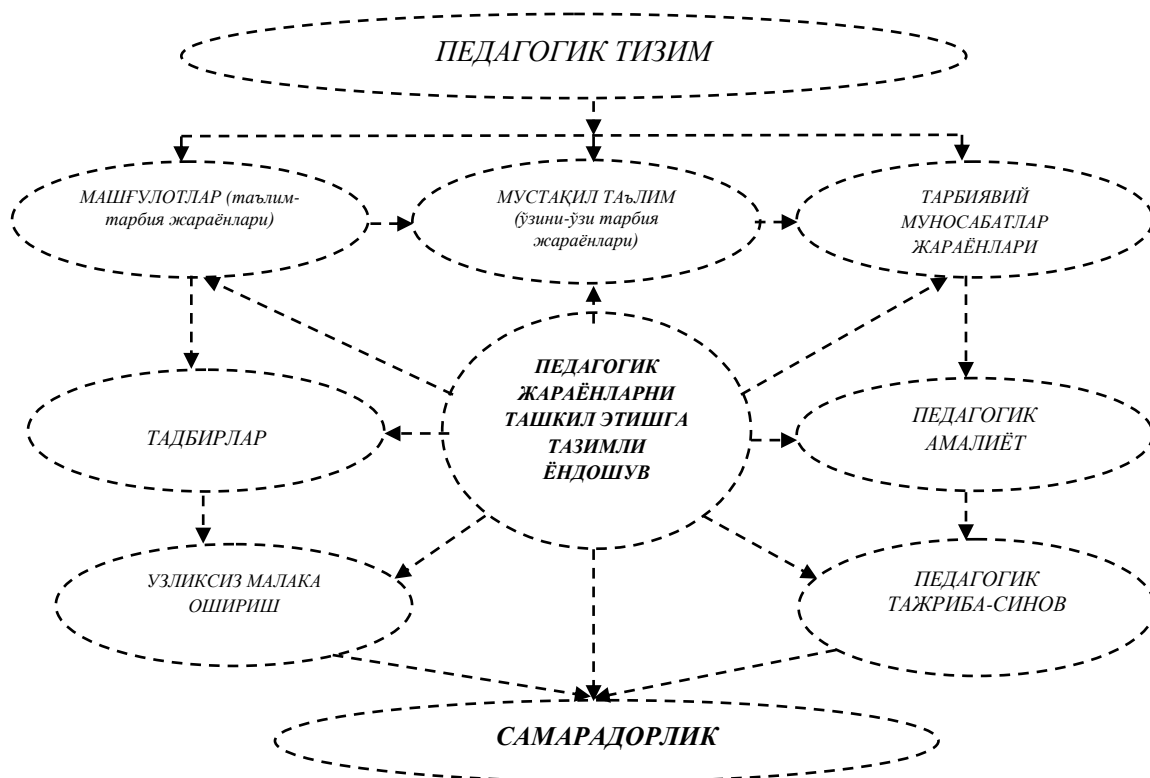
ПЕДАГОГИК ТИЗИМ

МАШҒУЛОТЛАР (таълим-тарбия жараёнлари)

МУСТАҚИЛ ТАЪЛИМ (ўзини-ўзи тарбия жараёнлари)

ТАРБИЯВИЙ МУНОСАБАТЛАР ЖАРАЁНЛАРИ

ПЕДАГОГИК ЖАРАЁНЛАРНИ ТАШКИЛ ЭТИШГА ТАЗИМЛИ ЁНДОШУВ

ТАДБИРЛАР

ПЕДАГОГИК АМАЛИЁТ

УЗЛИКСИЗ МАЛАКА ОШИРИШ

ПЕДАГОГИК ТАЖРИБА-СИНОВ

САМАРАДОРЛИК